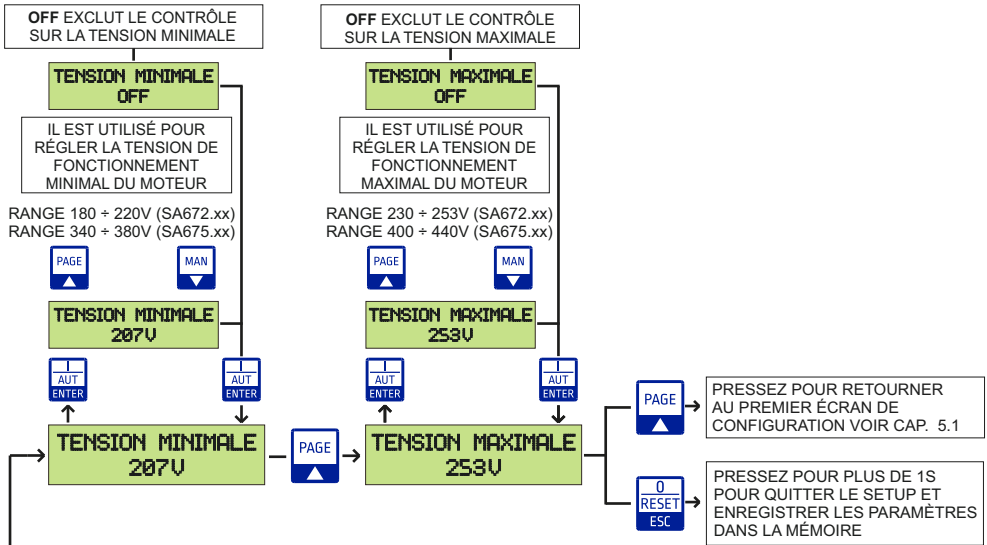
**OFF** EXCLUT LE CONTRÔLE SUR LA TENSION MINIMALE

TENSION MINIMALE
OFF

IL EST UTILISÉ POUR RÉGLER LA TENSION DE FONCTIONNEMENT MINIMAL DU MOTEUR

RANGE 180 ÷ 220V (SA672.xx)
RANGE 340 ÷ 380V (SA675.xx)

PAGE

MAN

TENSION MINIMALE
207V

I
AUT
ENTER

I
AUT
ENTER

TENSION MINIMALE
207V

PAGE

**OFF** EXCLUT LE CONTRÔLE SUR LA TENSION MAXIMALE

TENSION MAXIMALE
OFF

IL EST UTILISÉ POUR RÉGLER LA TENSION DE FONCTIONNEMENT MAXIMAL DU MOTEUR

RANGE 230 ÷ 253V (SA672.xx)
RANGE 400 ÷ 440V (SA675.xx)

PAGE

MAN

TENSION MAXIMALE
253V

I
AUT
ENTER

I
AUT
ENTER

TENSION MAXIMALE
253V

PAGE

PRESSEZ POUR RETOURNER AU PREMIER ÉCRAN DE CONFIGURATION VOIR CAP. 5.1

0
RESET
ESC

PRESSEZ POUR PLUS DE 1S POUR QUITTER LE SETUP ET ENREGISTRER LES PARAMÈTRES DANS LA MÉMOIRE